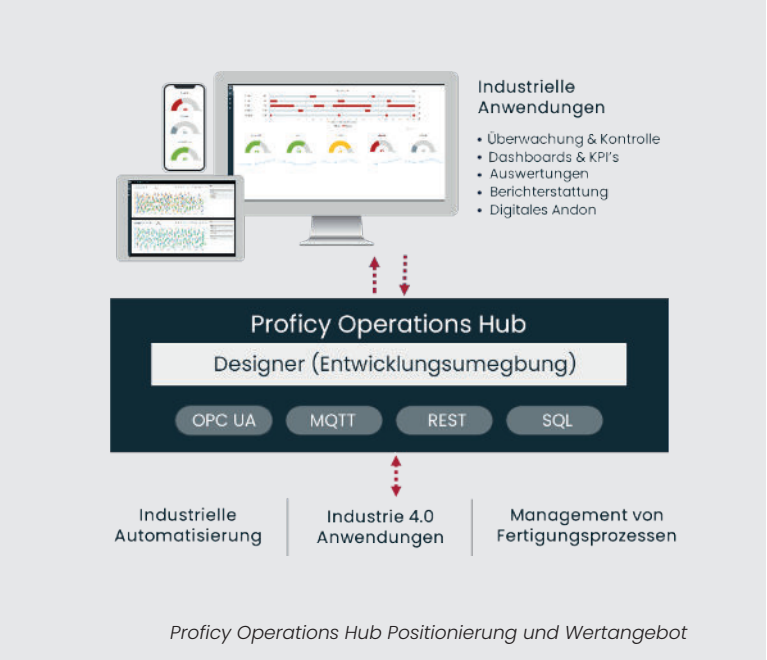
Industrielle Anwendungen

• Überwachung & Kontrolle
• Dashboards & KPI's
• Auswertungen
• Berichterstattung
• Digitales Andon

Proficy Operations Hub

Designer (Entwicklungsumegbung)

OPC UA
MQTT
REST
SQL

Industrielle Automatisierung

Industrie 4.0 Anwendungen

Management von Fertigungsprozessen

Proficy Operations Hub Positionierung und Wertangebot